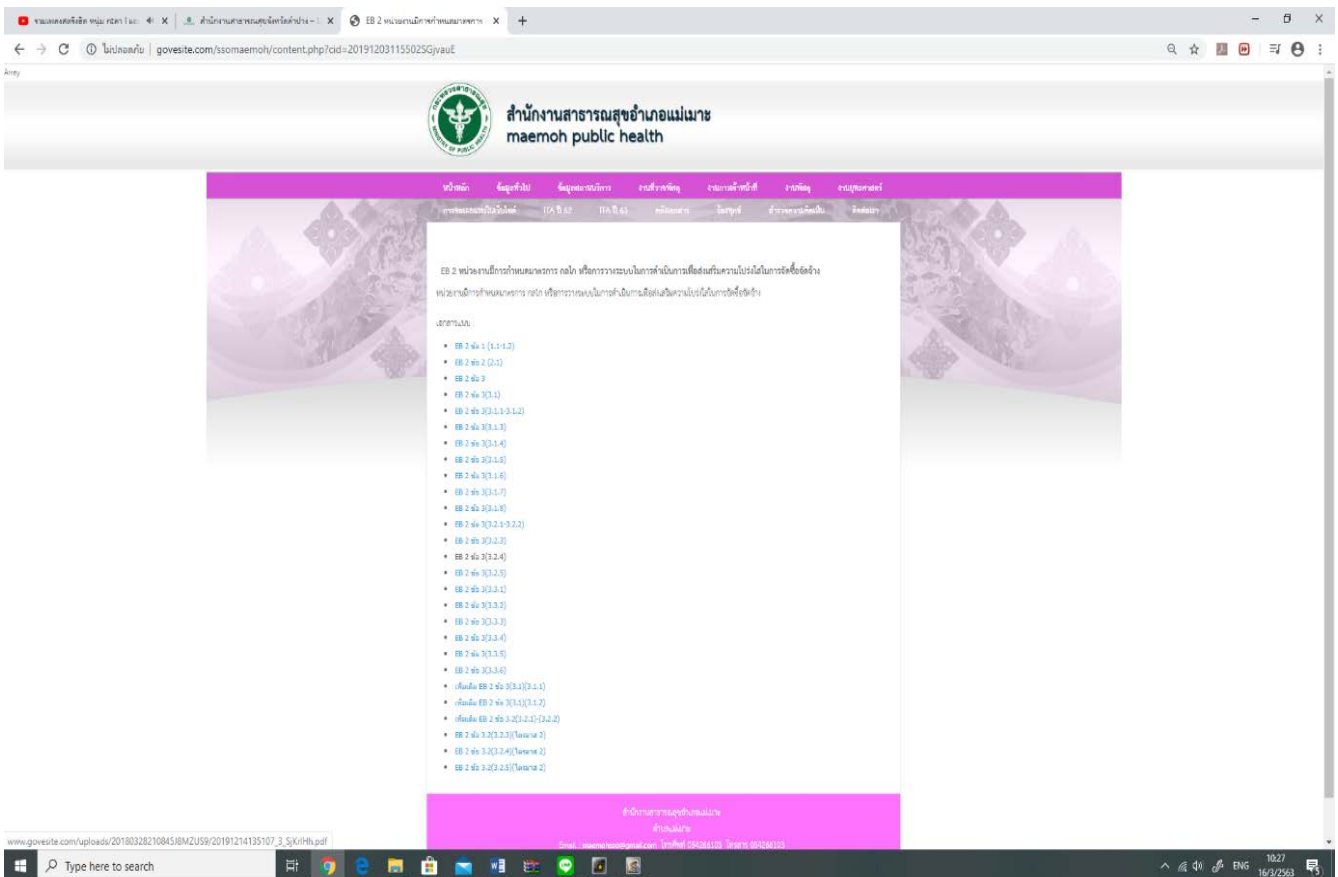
EB 2 หน่วยงานมีการกำหนดมาตรการ ×

ไม่ปลอดภัย | govesite.com/ssomaemoh/content.php?cid=20191203115502SGjvauE

Array

สำนักงานสาธารณสุขอำเภอแม่เมาะ
maemoh public health

หน้าหลัก ข้อมูลทั่วไป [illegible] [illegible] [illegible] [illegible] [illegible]
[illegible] ITA ปี 62 ITA ปี 63 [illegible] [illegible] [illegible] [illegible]

EB 2 หน่วยงานมีการกำหนดมาตรการ กลไก หรือการวางระบบในการดำเนินการเพื่อส่งเสริมความโปร่งใสในการจัดซื้อจัดจ้าง

หน่วยงานมีการกำหนดมาตรการ กลไก หรือการวางระบบในการดำเนินการเพื่อส่งเสริมความโปร่งใสในการจัดซื้อจัดจ้าง

เอกสารแนบ :

- EB 2 ข้อ 1 (1.1-1.2)
- EB 2 ข้อ 2 (2.1)
- EB 2 ข้อ 3
- EB 2 ข้อ 3(3.1)
- EB 2 ข้อ 3(3.1.1-3.1.2)
- EB 2 ข้อ 3(3.1.3)
- EB 2 ข้อ 3(3.1.4)
- EB 2 ข้อ 3(3.1.5)
- EB 2 ข้อ 3(3.1.6)
- EB 2 ข้อ 3(3.1.7)
- EB 2 ข้อ 3(3.1.8)
- EB 2 ข้อ 3(3.2.1-3.2.2)
- EB 2 ข้อ 3(3.2.3)
- EB 2 ข้อ 3(3.2.4)
- EB 2 ข้อ 3(3.2.5)
- EB 2 ข้อ 3(3.3.1)
- EB 2 ข้อ 3(3.3.2)
- EB 2 ข้อ 3(3.3.3)
- EB 2 ข้อ 3(3.3.4)
- EB 2 ข้อ 3(3.3.5)
- EB 2 ข้อ 3(3.3.6)
- เพิ่มเติม EB 2 ข้อ 3(3.1)(3.1.1)
- เพิ่มเติม EB 2 ข้อ 3(3.1)(3.1.2)
- เพิ่มเติม EB 2 ข้อ 3.2(3.2.1)-(3.2.2)
- EB 2 ข้อ 3.2(3.2.3)(ไตรมาส 3)
- EB 2 ข้อ 3.2(3.2.4)(ไตรมาส 2)
- EB 2 ข้อ 3.2(3.2.5)(ไตรมาส 2)

สำนักงานสาธารณสุขอำเภอแม่เมาะ
อำเภอแม่เมาะ
Email : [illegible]@gmail.com โทรศัพท์ 054266103 โทรสาร 054266103

www.govesite.com/uploads/20180328210845J8MZUS9/20191214135107_3_SjKrIHh.pdf

Type here to search

ENG 10:27 16/3/2563